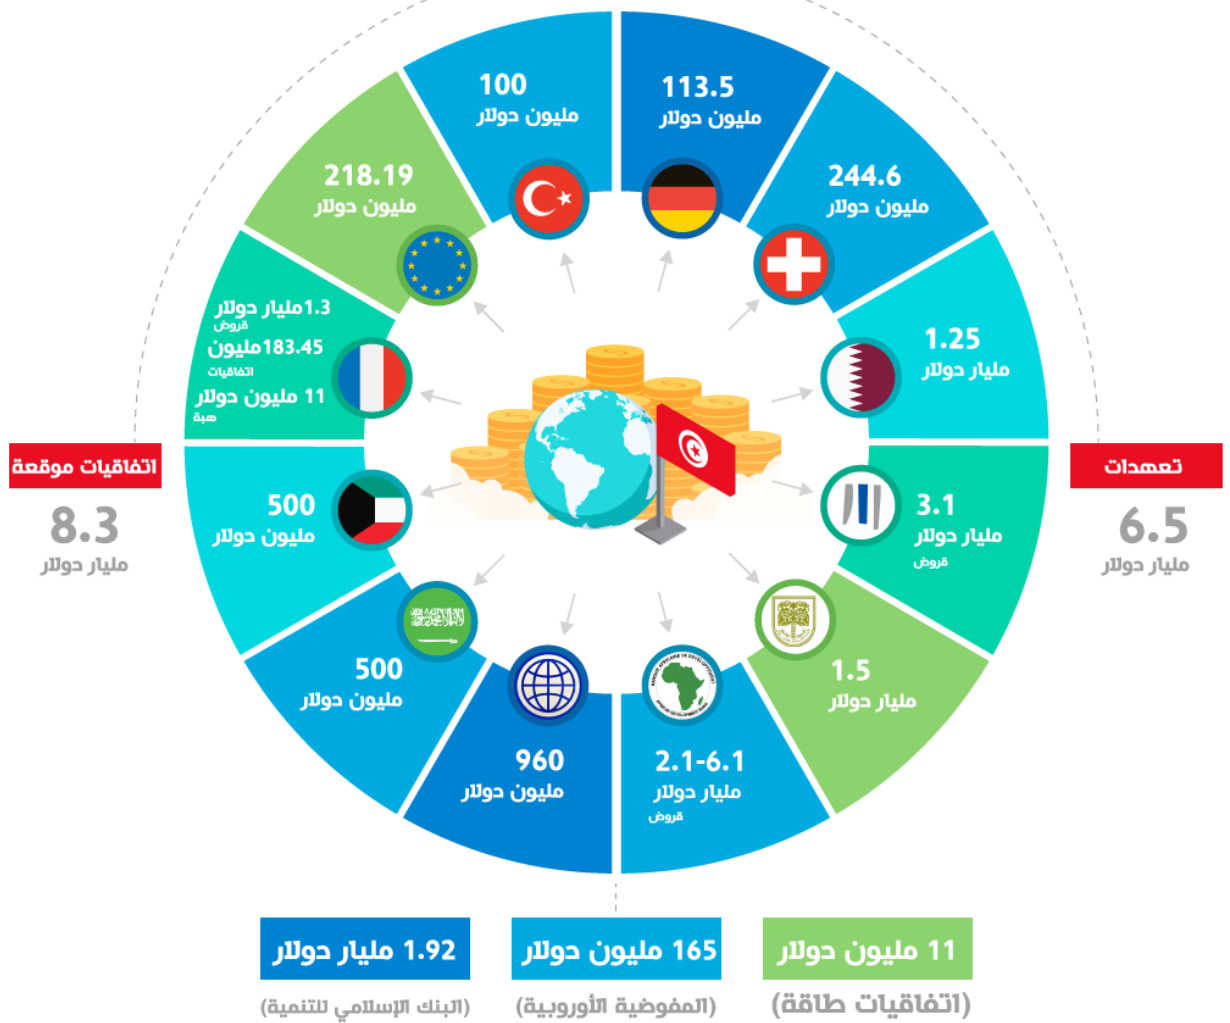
100
مليون دولار

113.5
مليون دولار

218.19
مليون دولار

244.6
مليون دولار

1.3مليار دولار
قروض
183.45مليون
اتفاقيات
11 مليون دولار
هبة

1.25
مليار دولار

اتفاقيات موقعة
8.3
مليار دولار

تعهدات
6.5
مليار دولار

500
مليون دولار

3.1
مليار دولار
قروض

500
مليون دولار

1.5
مليار دولار

960
مليون دولار

2.1-6.1
مليار دولار
قروض

1.92 مليار دولار
(البنك الإسلامي للتنمية)

165 مليون دولار
(المفوضية الأوروبية)

11 مليون دولار
(اتفاقيات طاقة)